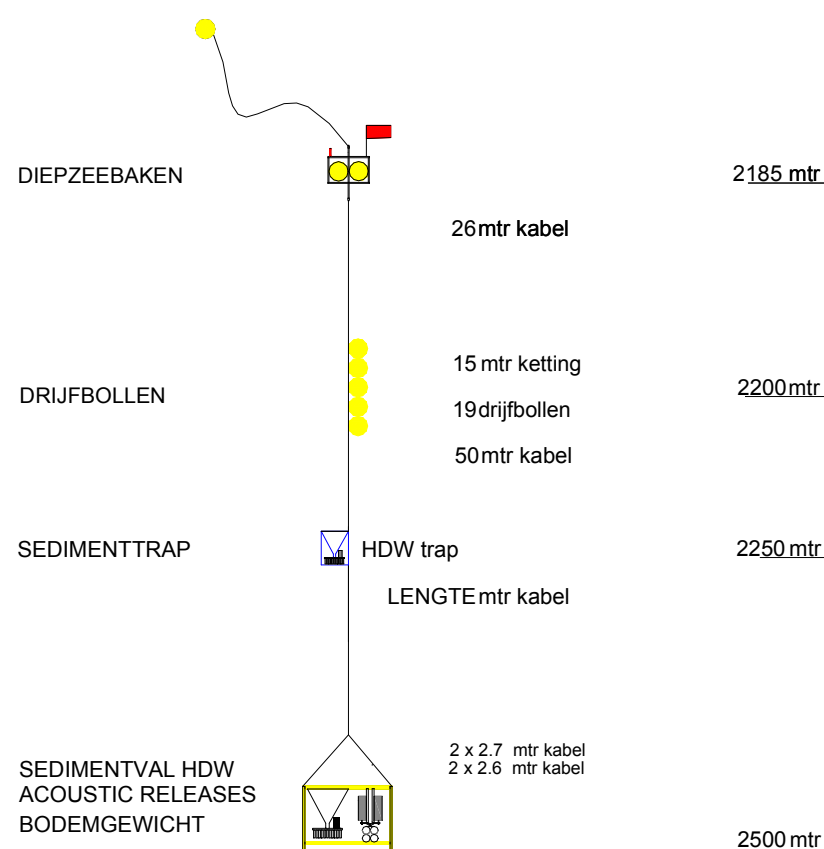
DIEPZEEBAKEN

2185 mtr

26 mtr kabel

15 mtr ketting

DRIJFBOLLEN

19 drijfbollen

2200 mtr

50 mtr kabel

SEDIMENTTRAP

HDW trap

2250 mtr

LENGTE mtr kabel

2 x 2.7 mtr kabel
2 x 2.6 mtr kabel

SEDIMENTVAL HDW
ACOUSTIC RELEASES
BODEMGEWICHT

2500 mtr